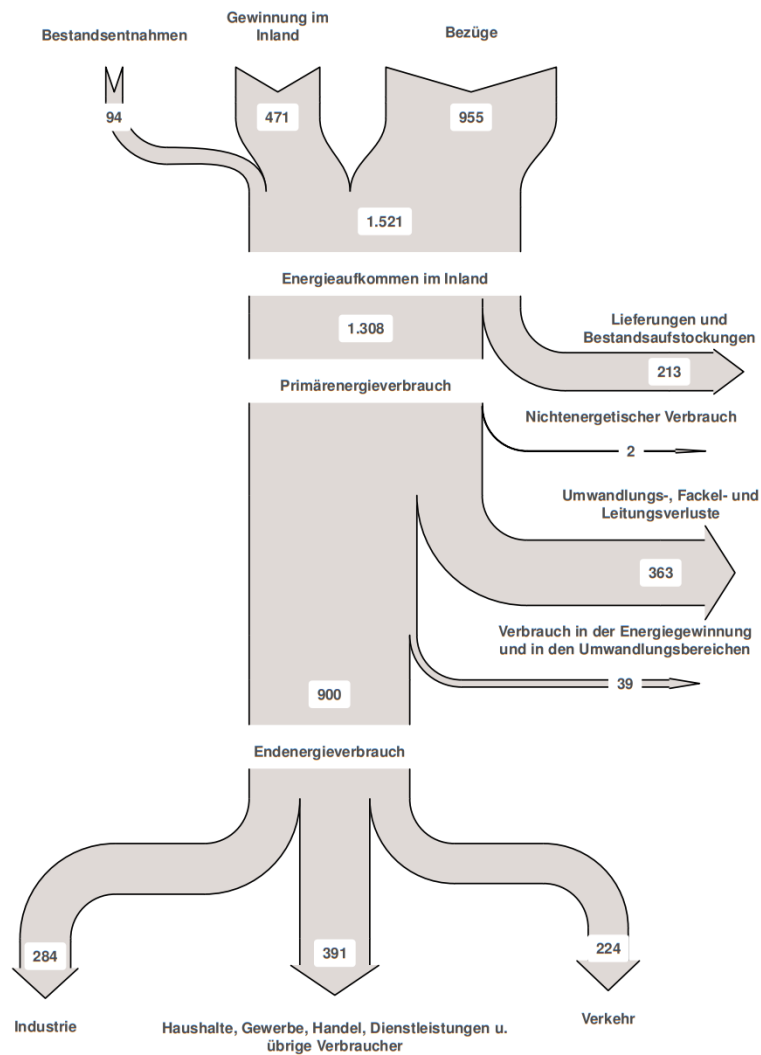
Bestandsentnahmen

Gewinnung im Inland

Bezüge

94

471

955

1.521

Energieaufkommen im Inland

1.308

Lieferungen und Bestandsaufstockungen

213

Primärenergieverbrauch

Nichtenergetischer Verbrauch

2

Umwandlungs-, Fackel- und Leitungsverluste

363

Verbrauch in der Energiegewinnung und in den Umwandlungsbereichen

39

900

Endenergieverbrauch

284

391

224

Industrie

Haushalte, Gewerbe, Handel, Dienstleistungen u. übrige Verbraucher

Verkehr